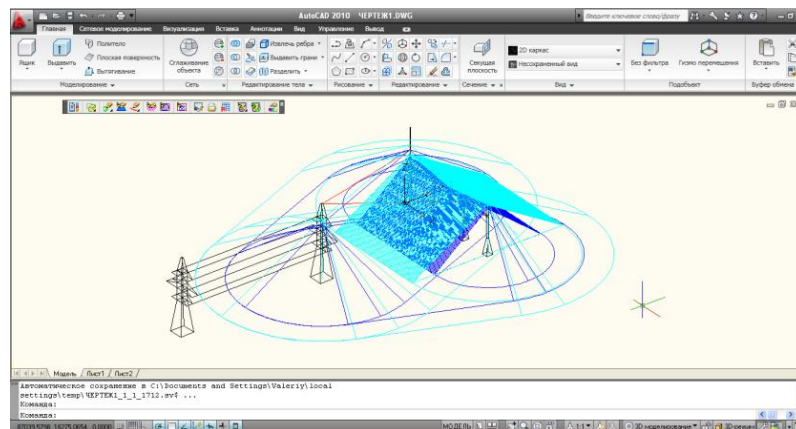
AutoCAD 2010 ЧЕРТЕЖ1.DWG

Введите ключевое слово/фразу

Главная Сетевое моделирование Визуализация Вставка Аннотации Вид Управление Вывод

Ящик Выдавить Политело Плоская поверхность Вытягивание Моделирование

Сглаживание объекта Сеть

Извлечь ребра Выдавить грани Разделить Редактирование тела

Рисование

Редактирование

Секущая плоскость Сечение

2D каркас Несохраненный вид Вид

Без фильтра Гизмо перемещения Подобъект

Вставить Буфер обмена

Модель / Лист1 / Лист2

Автоматическое сохранение в C:\Documents and Settings\Valeriy\local settings\temp\ЧЕРТЕЖ1_1_1_1712.sv$ ...
Команда:
Команда:

МОДЕЛЬ 3D моделирование